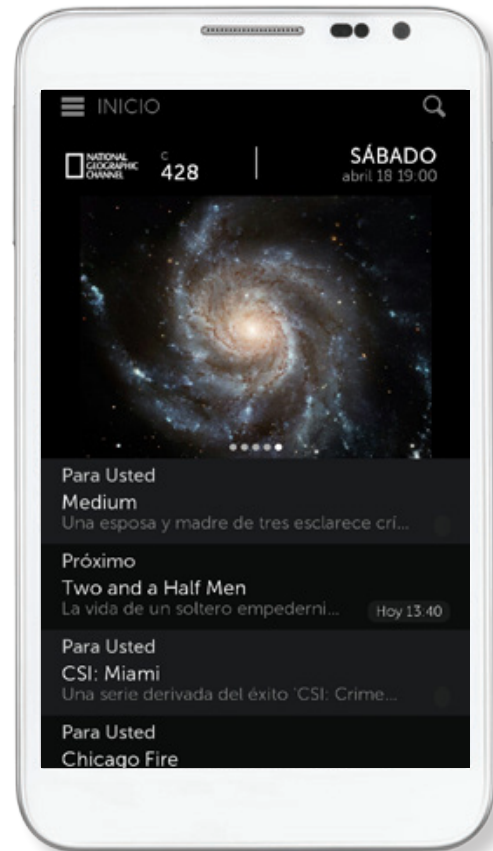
INICIO

NATIONAL GEOGRAPHIC CHANNEL
C
428

SÁBADO
abril 18 19:00

Para Usted
Medium
Una esposa y madre de tres esclarece crí...

Próximo
Two and a Half Men
La vida de un soltero empederni...
Hoy 13:40

Para Usted
CSI: Miami
Una serie derivada del éxito 'CSI: Crime...

Para Usted
Chicago Fire